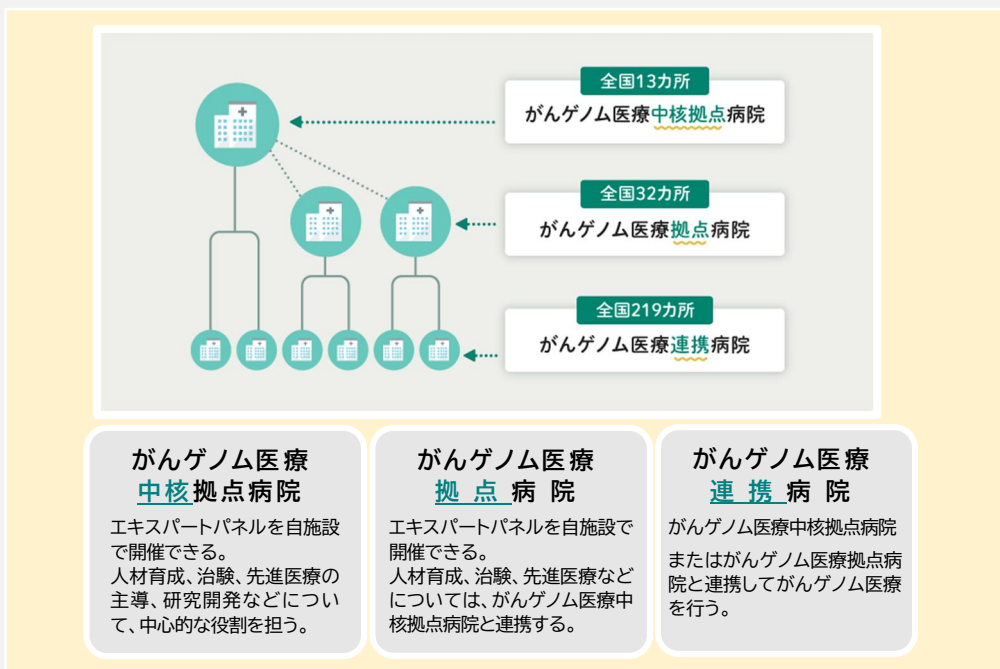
全国13カ所
がんゲノム医療中核拠点病院

全国32カ所
がんゲノム医療拠点病院

全国219カ所
がんゲノム医療連携病院

がんゲノム医療
中核拠点病院

エキスパートパネルを自施設で開催できる。
人材育成、治験、先進医療の主導、研究開発などについて、中心的な役割を担う。

がんゲノム医療
拠点病院

エキスパートパネルを自施設で開催できる。
人材育成、治験、先進医療などについては、がんゲノム医療中核拠点病院と連携する。

がんゲノム医療
連携病院

がんゲノム医療中核拠点病院

またはがんゲノム医療拠点病院と連携してがんゲノム医療を行う。